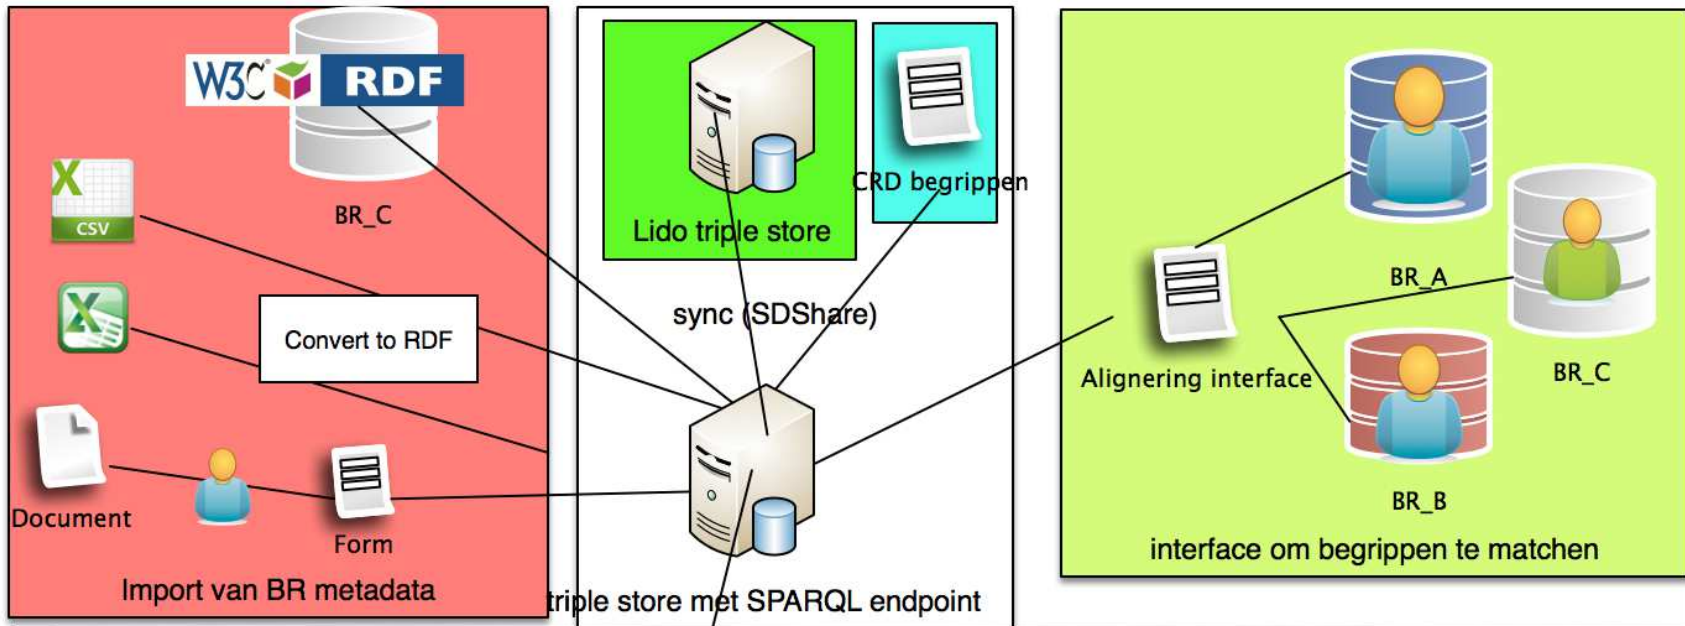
W3C RDF

BR_C

CSV

Convert to RDF

Document

Form

Import van BR metadata

Lido triple store

CRD begrippen

sync (SDShare)

triple store met SPARQL endpoint

BR_A

BR_C

Alignering interface

BR_B

interface om begrippen te matchen